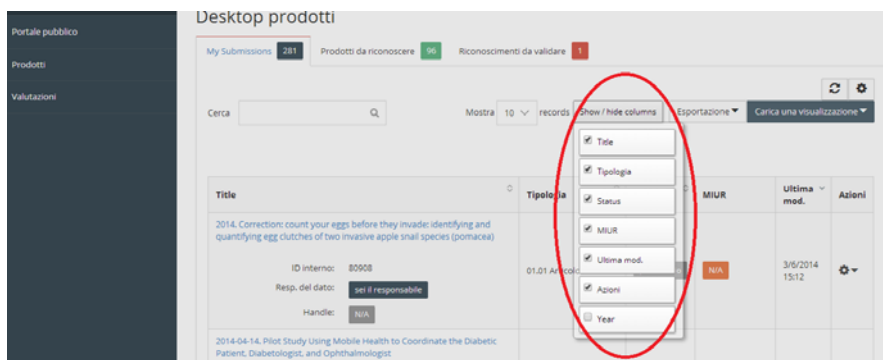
Portale pubblico

Prodotti

Valutazioni

Desktop prodotti

My Submissions 281

Prodotti da riconoscere 96

Riconoscimenti da validare 1

Cerca

Mostra 10 records

Show / hide columns

Esportazione

Carica una visualizzazione

Title

Tipologia

Status

MIUR

Ultima mod.

Azioni

Year

| Title | Tipologia | | MIUR | Ultima mod. | Azioni |
|---|---|---|---|---|---|
| 2014. Correction: count your eggs before they invade: identifying and quantifying egg clutches of two invasive apple snail species (pomacea) ID interno: 80908 Resp. del dato: sei il responsabile Handle: N/A | 01.01 Articolo | | N/A | 3/6/2014 15:12 | |
| 2014-04-14. Pilot Study Using Mobile Health to Coordinate the Diabetic Patient, Diabetologist, and Ophthalmologist | | | | | |